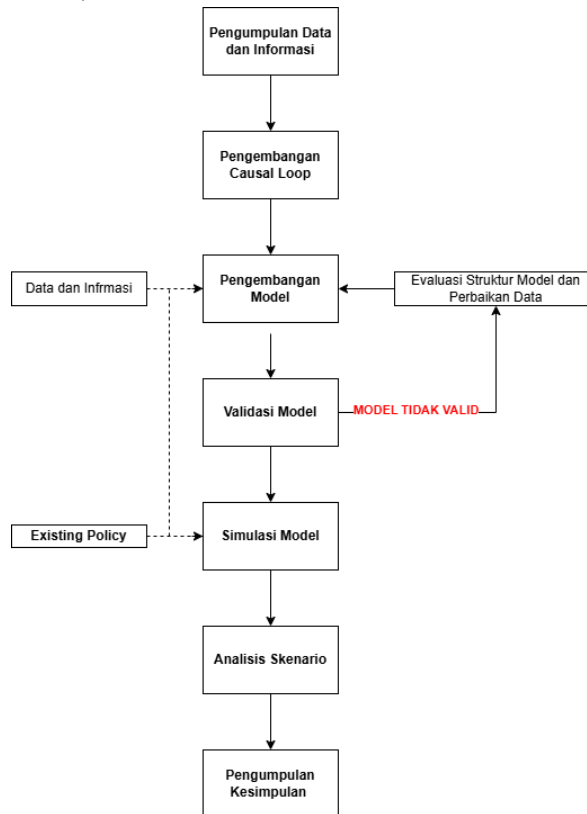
Pengumpulan Data dan Informasi

Pengembangan Causal Loop

Data dan Infrmasi

Pengembangan Model

Evaluasi Struktur Model dan Perbaikan Data

Validasi Model

MODEL TIDAK VALID

Existing Policy

Simulasi Model

Analisis Skenario

Pengumpulan Kesimpulan